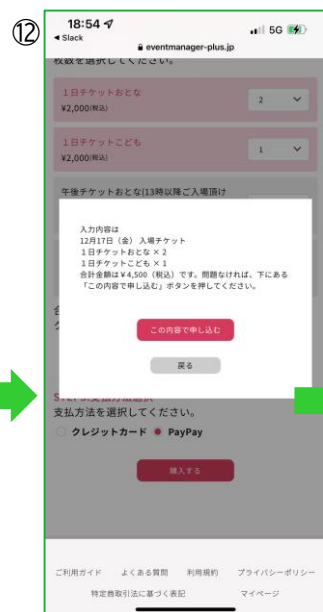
⑫
18:54
◂ Slack
5G
eventmanager-plus.jp
枚数を選択してください。

1日チケットおとな
¥2,000(税込)
2

1日チケットこども
¥2,000(税込)
1

午後チケットおとな(13時以降ご入場頂け

入力内容は
12月17日（金）入場チケット
１日チケットおとな × 2
１日チケットこども × 1
合計金額は￥4,500（税込）です。問題なければ、下にある「この内容で申し込む」ボタンを押してください。

この内容で申し込む

戻る

支払方法を選択してください。
クレジットカード PayPay

購入する

ご利用ガイド よくある質問 利用規約 プライバシーポリシー
特定商取引法に基づく表記 マイページ